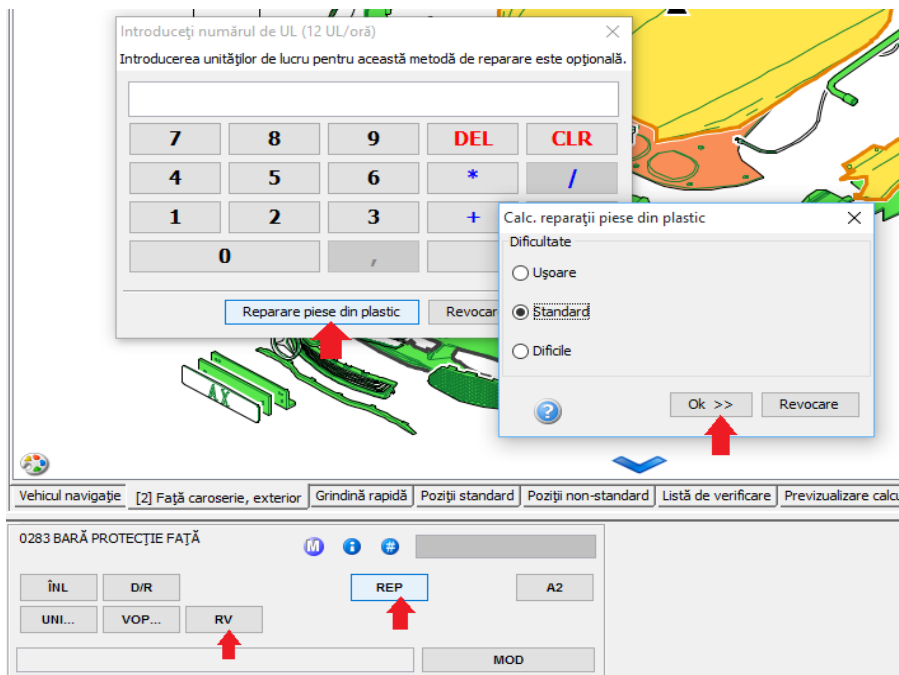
Introduceţi numărul de UL (12 UL/oră)

Introducerea unităţilor de lucru pentru această metodă de reparare este opţională.

7 8 9 DEL CLR
4 5 6 * /
1 2 3 +
0 ,

Reparare piese din plastic
Revocar

Calc. reparaţii piese din plastic

Dificultate

Uşoare

Standard

Dificile

Ok >>
Revocare

AX

Vehicul navigaţie | [2] Faţă caroserie, exterior | Grindină rapidă | Poziţii standard | Poziţii non-standard | Listă de verificare | Previzualizare calcu

0283 BARĂ PROTECŢIE FAŢĂ

M i #

ÎNL
D/R
REP
A2
UNI...
VOP...
RV
MOD